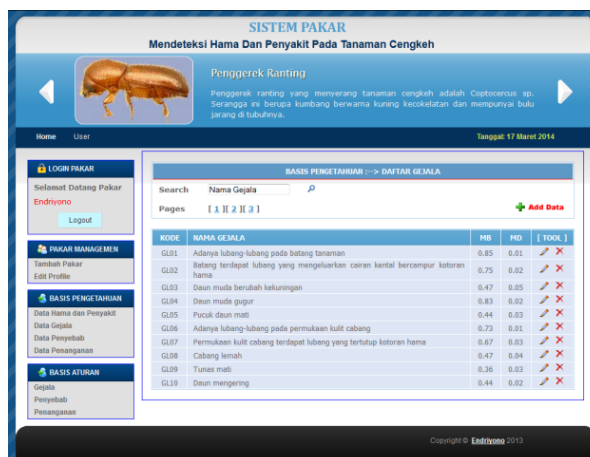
SISTEM PAKAR
Mendeteksi Hama Dan Penyakit Pada Tanaman Cengkeh

Penggerek Ranting

Penggerek ranting yang menyerang tanaman cengkeh adalah Coptocercus sp. Serangga ini berupa kumbang berwarna kuning kecokelatan dan mempunyai bulu jarang di tubuhnya.

Home User

Tanggal: 17 Maret 2014

LOGIN PAKAR
Selamat Datang Pakar
Endriyono
Logout

PAKAR MANAGEMEN
Tambah Pakar
Edit Profile

BASIS PENGETAHUAN
Data Hama dan Penyakit
Data Gejala
Data Penyebab
Data Penanganan

BASIS ATURAN
Gejala
Penyebab
Penanganan

BASIS PENGETAHUAN :--> DAFTAR GEJALA

Search Nama Gejala

Pages [ 1 ][ 2 ][ 3 ]

Add Data

| KODE | NAMA GEJALA | MB | MD | [ TOOL ] |
|---|---|---|---|---|
| GL01 | Adanya lubang-lubang pada batang tanaman | 0.85 | 0.01 | |
| GL02 | Batang terdapat lubang yang mengeluarkan cairan kental bercampur kotoran hama | 0.75 | 0.02 | |
| GL03 | Daun muda berubah kekuningan | 0.47 | 0.05 | |
| GL04 | Daun muda gugur | 0.83 | 0.02 | |
| GL05 | Pucuk daun mati | 0.44 | 0.03 | |
| GL06 | Adanya lubang-lubang pada permukaan kulit cabang | 0.73 | 0.01 | |
| GL07 | Permukaan kulit cabang terdapat lubang yang tertutup kotoran hama | 0.67 | 0.03 | |
| GL08 | Cabang lemah | 0.47 | 0.04 | |
| GL09 | Tunas mati | 0.36 | 0.03 | |
| GL10 | Daun mengering | 0.44 | 0.02 | |

Copyright © Endriyono 2013